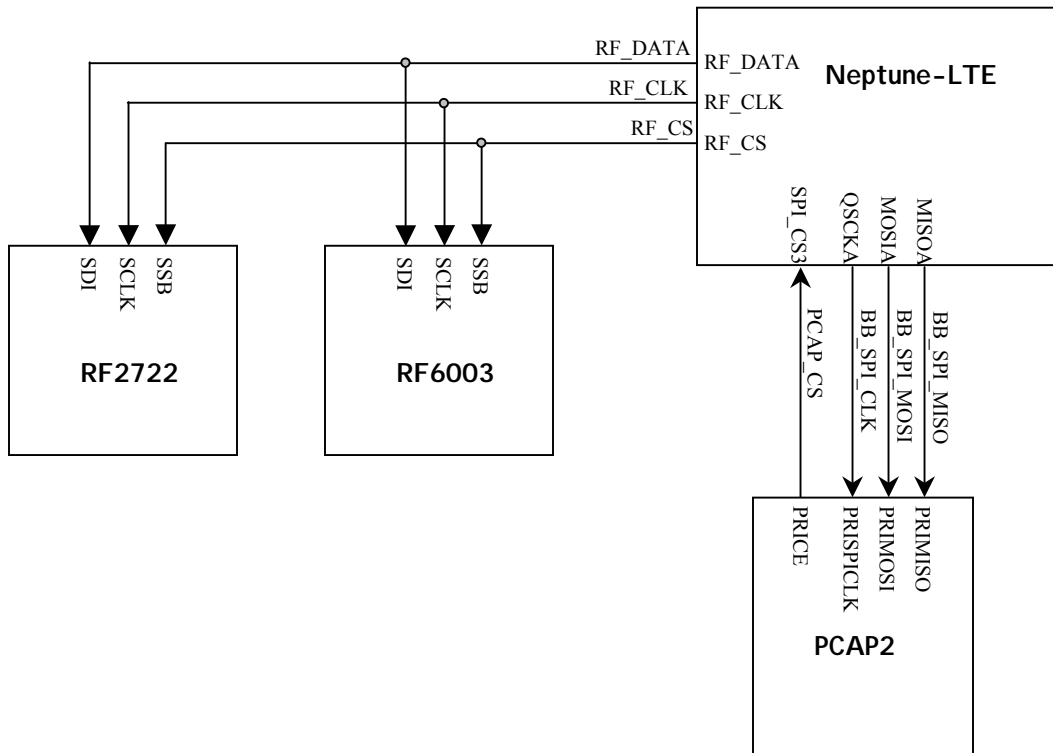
RF_DATA
RF_DATA
Neptune-LTE
RF_CLK
RF_CLK
RF_CS
RF_CS
SPI_CS3
QSCKA
MOSIA
MISOA
SDI
SCLK
SSB
SDI
SCLK
SSB
RF2722
RF6003
PCAP_CS
BB_SPI_CLK
BB_SPI_MOSI
BB_SPI_MISO
PRICE
PRISPICLK
PRIMOSI
PRIMISO
PCAP2